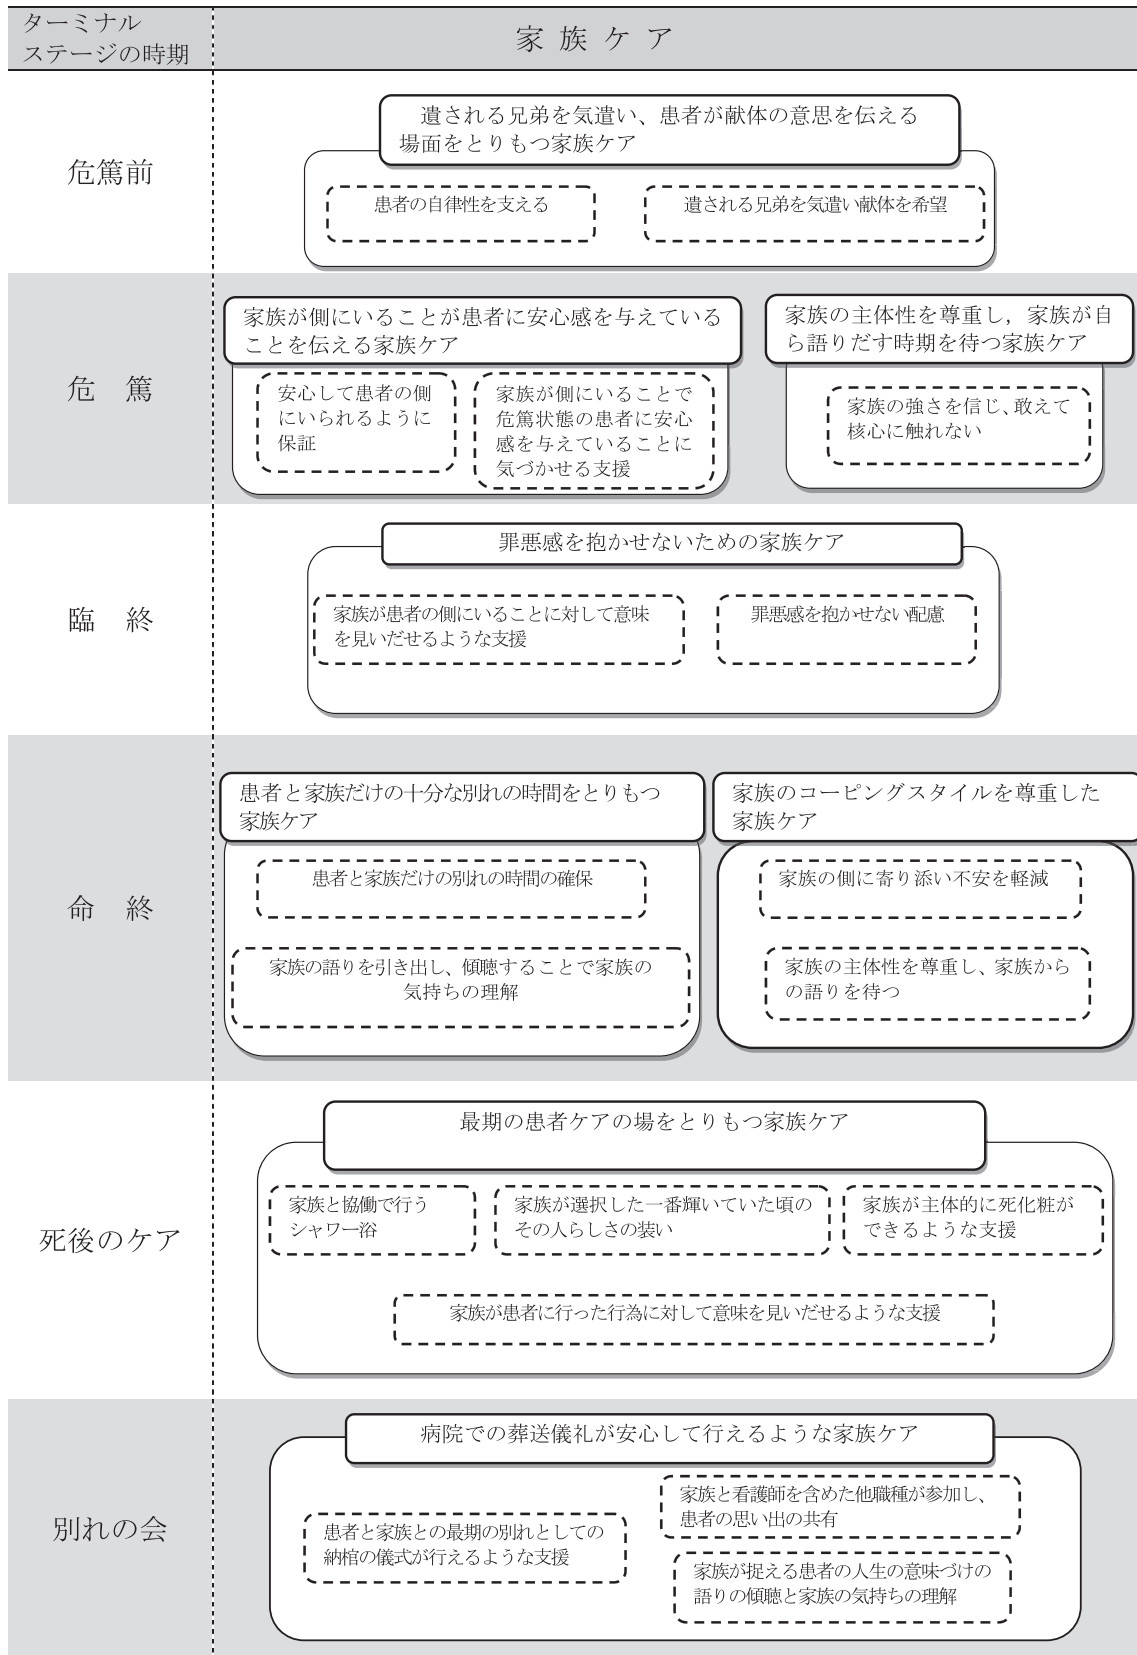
| ターミナルステージの時期 | 家族ケア |
|---|---|
| 危篤前 | 遺される兄弟を気遣い、患者が献体の意思を伝える場面をとりもつ家族ケア<br>患者の自律性を支える<br>遺される兄弟を気遣い献体を希望 |
| 危　篤 | 家族が側にいることが患者に安心感を与えていることを伝える家族ケア<br>安心して患者の側にいられるように保証<br>家族が側にいることで危篤状態の患者に安心感を与えていることに気づかせる支援<br>家族の主体性を尊重し，家族が自ら語りだす時期を待つ家族ケア<br>家族の強さを信じ、敢えて核心に触れない |
| 臨　終 | 罪悪感を抱かせないための家族ケア<br>家族が患者の側にいることに対して意味を見いだせるような支援<br>罪悪感を抱かせない配慮 |
| 命　終 | 患者と家族だけの十分な別れの時間をとりもつ家族ケア<br>患者と家族だけの別れの時間の確保<br>家族の語りを引き出し、傾聴することで家族の気持ちの理解<br>家族のコーピングスタイルを尊重した家族ケア<br>家族の側に寄り添い不安を軽減<br>家族の主体性を尊重し、家族からの語りを待つ |
| 死後のケア | 最期の患者ケアの場をとりもつ家族ケア<br>家族と協働で行うシャワー浴<br>家族が選択した一番輝いていた頃のその人らしさの装い<br>家族が主体的に死化粧ができるような支援<br>家族が患者に行った行為に対して意味を見いだせるような支援 |
| 別れの会 | 病院での葬送儀礼が安心して行えるような家族ケア<br>患者と家族との最期の別れとしての納棺の儀式が行えるような支援<br>家族と看護師を含めた他職種が参加し、患者の思い出の共有<br>家族が捉える患者の人生の意味づけの語りの傾聴と家族の気持ちの理解 |